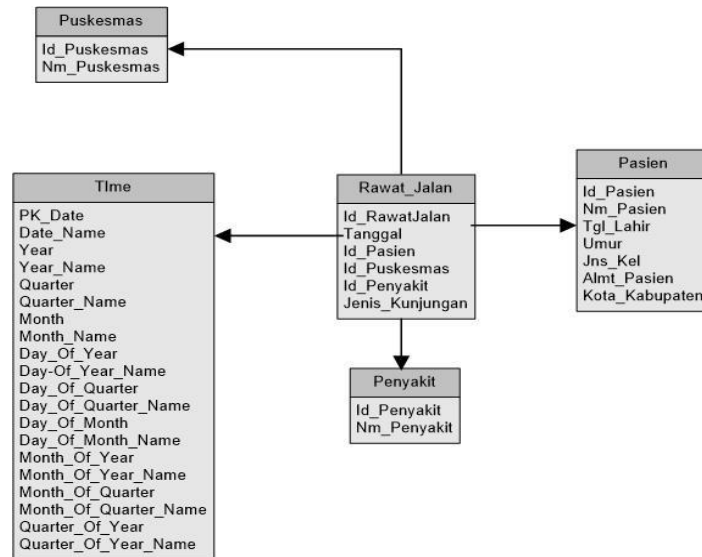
Puskesmas

Id_Puskesmas
Nm_Puskesmas

TIme

PK_Date
Date_Name
Year
Year_Name
Quarter
Quarter_Name
Month
Month_Name
Day_Of_Year
Day-Of_Year_Name
Day_Of_Quarter
Day_Of_Quarter_Name
Day_Of_Month
Day_Of_Month_Name
Month_Of_Year
Month_Of_Year_Name
Month_Of_Quarter
Month_Of_Quarter_Name
Quarter_Of_Year
Quarter_Of_Year_Name

Rawat_Jalan

Id_RawatJalan
Tanggal
Id_Pasien
Id_Puskesmas
Id_Penyakit
Jenis_Kunjungan

Pasien

Id_Pasien
Nm_Pasien
Tgl_Lahir
Umur
Jns_Kel
Almt_Pasien
Kota_Kabupaten

Penyakit

Id_Penyakit
Nm_Penyakit